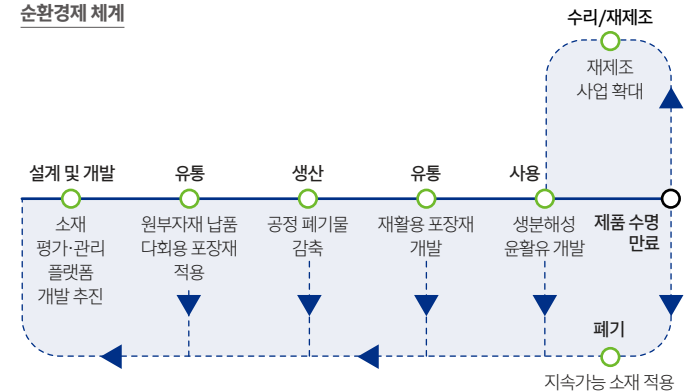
순환경제 체계

수리/재제조
재제조
사업 확대

설계 및 개발
소재
평가·관리
플랫폼
개발 추진

유통
원부자재 납품
다회용 포장재
적용

생산
공정 폐기물
감축

유통
재활용 포장재
개발

사용
생분해성
윤활유 개발

제품 수명
만료

폐기
지속가능 소재 적용